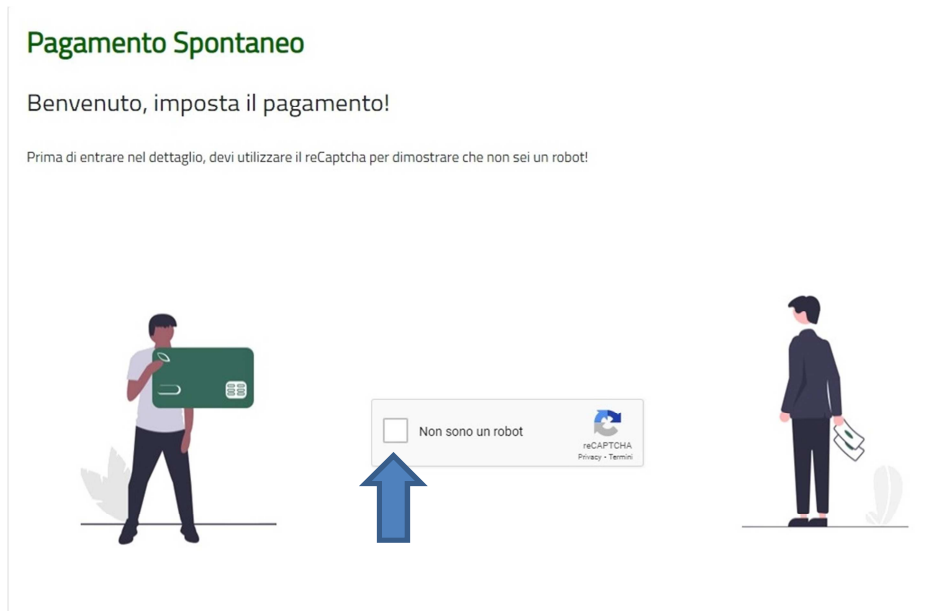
Pagamento Spontaneo

Benvenuto, imposta il pagamento!

Prima di entrare nel dettaglio, devi utilizzare il reCaptcha per dimostrare che non sei un robot!

Non sono un robot

reCAPTCHA
Privacy - Termini